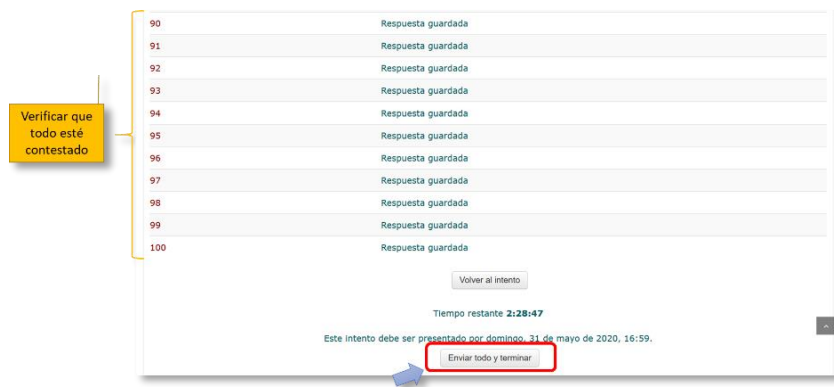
Verificar que todo esté contestado

| | |
|---|---|
| 90 | Respuesta guardada |
| 91 | Respuesta guardada |
| 92 | Respuesta guardada |
| 93 | Respuesta guardada |
| 94 | Respuesta guardada |
| 95 | Respuesta guardada |
| 96 | Respuesta guardada |
| 97 | Respuesta guardada |
| 98 | Respuesta guardada |
| 99 | Respuesta guardada |
| 100 | Respuesta guardada |

Volver al intento

Tiempo restante **2:28:47**

Este intento debe ser presentado por domingo, 31 de mayo de 2020, 16:59.

Enviar todo y terminar